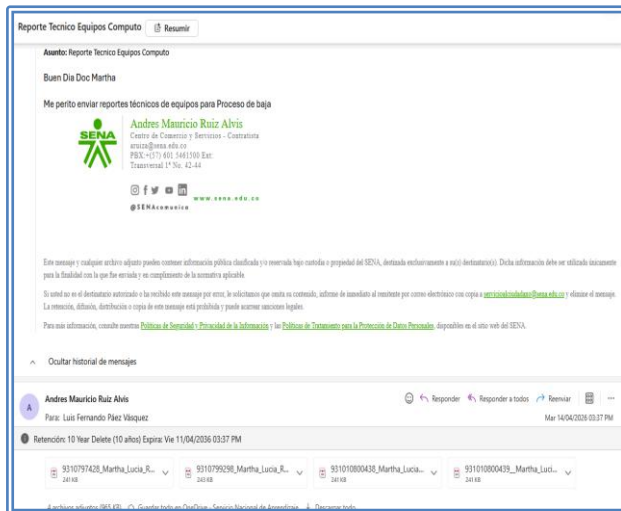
Reporte Tecnico Equipos Computo Resumir

Asunto: Reporte Tecnico Equipos Computo

Buen Dia Doc Martha

Me perito enviar reportes técnicos de equipos para Proceso de baja

SENA

Andres Mauricio Ruiz Alvis
Centro de Comercio y Servicios - Contratista
aruiza@sena.edu.co
PBX:+(57) 601 5461500 Ext:
Transversal 1ª No. 42-44

@SENAcomunica www.sena.edu.co

Este mensaje y cualquier archivo adjunto pueden contener información pública clasificada y/o reservada bajo custodia o propiedad del SENA, destinada exclusivamente a su(s) destinatario(s). Dicha información debe ser utilizada únicamente para la finalidad con la que fue enviada y en cumplimiento de la normativa aplicable.

Si usted no es el destinatario autorizado o ha recibido este mensaje por error, le solicitamos que omita su contenido, informe de inmediato al remitente por correo electrónico con copia a servicioalciudadano@sena.edu.co y elimine el mensaje. La retención, difusión, distribución o copia de este mensaje está prohibida y puede acarrear sanciones legales.

Para más información, consulte nuestras Políticas de Seguridad y Privacidad de la Información y las Políticas de Tratamiento para la Protección de Datos Personales, disponibles en el sitio web del SENA.

Ocultar historial de mensajes

A Andres Mauricio Ruiz Alvis
Para: Luis Fernando Páez Vásquez
Responder Responder a todos Reenviar
Mar 14/04/2026 03:37 PM

Retención: 10 Year Delete (10 años) Expira: Vie 11/04/2036 03:37 PM

9310797428_Martha_Lucia_R... 241 KB
9310799298_Martha_Lucia_R... 243 KB
931010800438_Martha_Lucia... 243 KB
931010800439_Martha_Luci... 241 KB

4 archivos adjuntos (965 KB) Guardar todo en OneDrive - Servicio Nacional de Aprendizaje Descargar todo